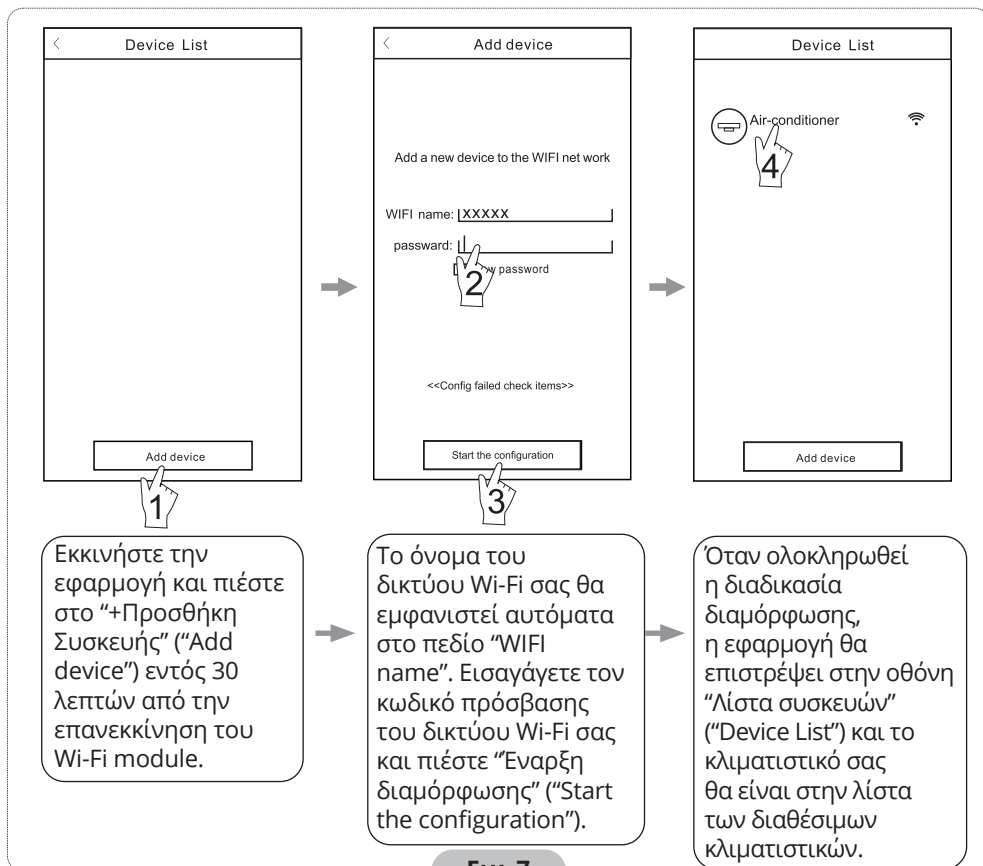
Device List

Add device

1

Add device

Add a new device to the WIFI net work

WIFI name: XXXXX

passward:

2

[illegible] password

<<Config failed check items>>

Start the configuration

3

Device List

Air-conditioner

4

Add device

Εκκινήστε την εφαρμογή και πιέστε στο "+Προσθήκη Συσκευής" ("Add device") εντός 30 λεπτών από την επανεκκίνηση του Wi-Fi module.

Το όνομα του δικτύου Wi-Fi σας θα εμφανιστεί αυτόματα στο πεδίο "WIFI name". Εισαγάγετε τον κωδικό πρόσβασης του δικτύου Wi-Fi σας και πιέστε "Έναρξη διαμόρφωσης" ("Start the configuration").

Όταν ολοκληρωθεί η διαδικασία διαμόρφωσης, η εφαρμογή θα επιστρέψει στην οθόνη "Λίστα συσκευών" ("Device List") και το κλιματιστικό σας θα είναι στην λίστα των διαθέσιμων κλιματιστικών.

Εικ. 7